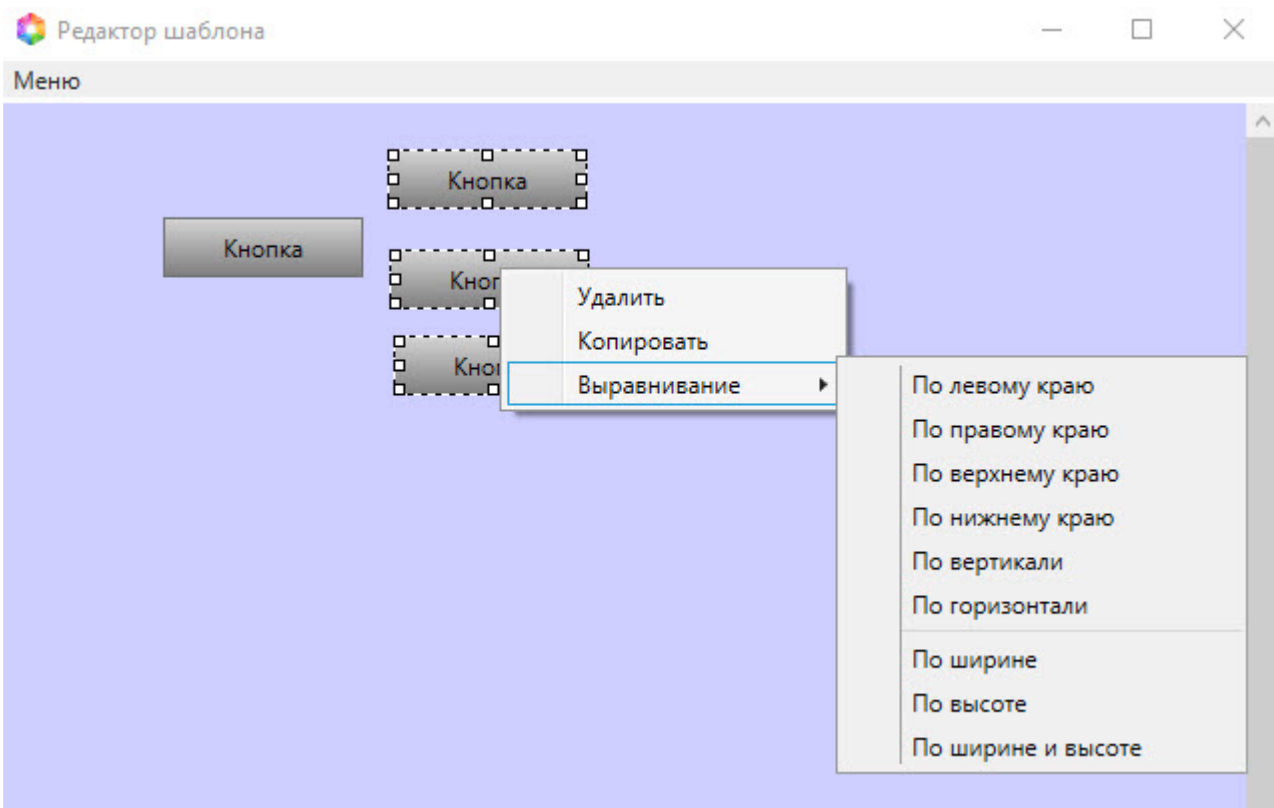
Редактор шаблона

Меню

Кнопка

Кнопка

Кноп

Кноп

Удалить
Копировать
Выравнивание

По левому краю
По правому краю
По верхнему краю
По нижнему краю
По вертикали
По горизонтали
По ширине
По высоте
По ширине и высоте